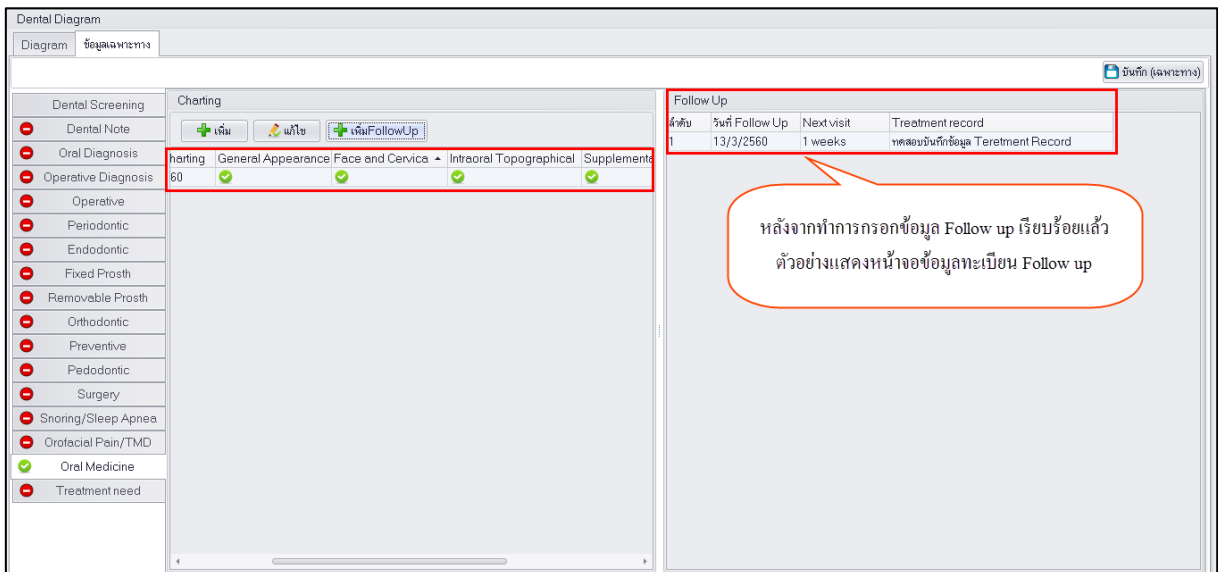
Dental Diagram

Diagram | ข้อมูลเฉพาะทาง

บันทึก (เฉพาะทาง)

Dental Screening
Dental Note
Oral Diagnosis
Operative Diagnosis
Operative
Periodontic
Endodontic
Fixed Prosth
Removable Prosth
Orthodontic
Preventive
Pedodontic
Surgery
Snoring/Sleep Apnea
Orofacial Pain/TMD
Oral Medicine
Treatment need

Charting

เพิ่ม | แก้ไข | เพิ่มFollowUp

| harting | General Appearance | Face and Cervica | Intraoral Topographical | Supplementa |
|---|---|---|---|---|
| 60 | | | | |

Follow Up

| ลำดับ | วันที่ Follow Up | Next visit | Treatment record |
|---|---|---|---|
| 1 | 13/3/2560 | 1 weeks | ทดสอบบันทึกข้อมูล Teretment Record |

หลังจากทำการกรอกข้อมูล Follow up เรียบร้อยแล้ว ตัวอย่างแสดงหน้าจอข้อมูลทะเบียน Follow up